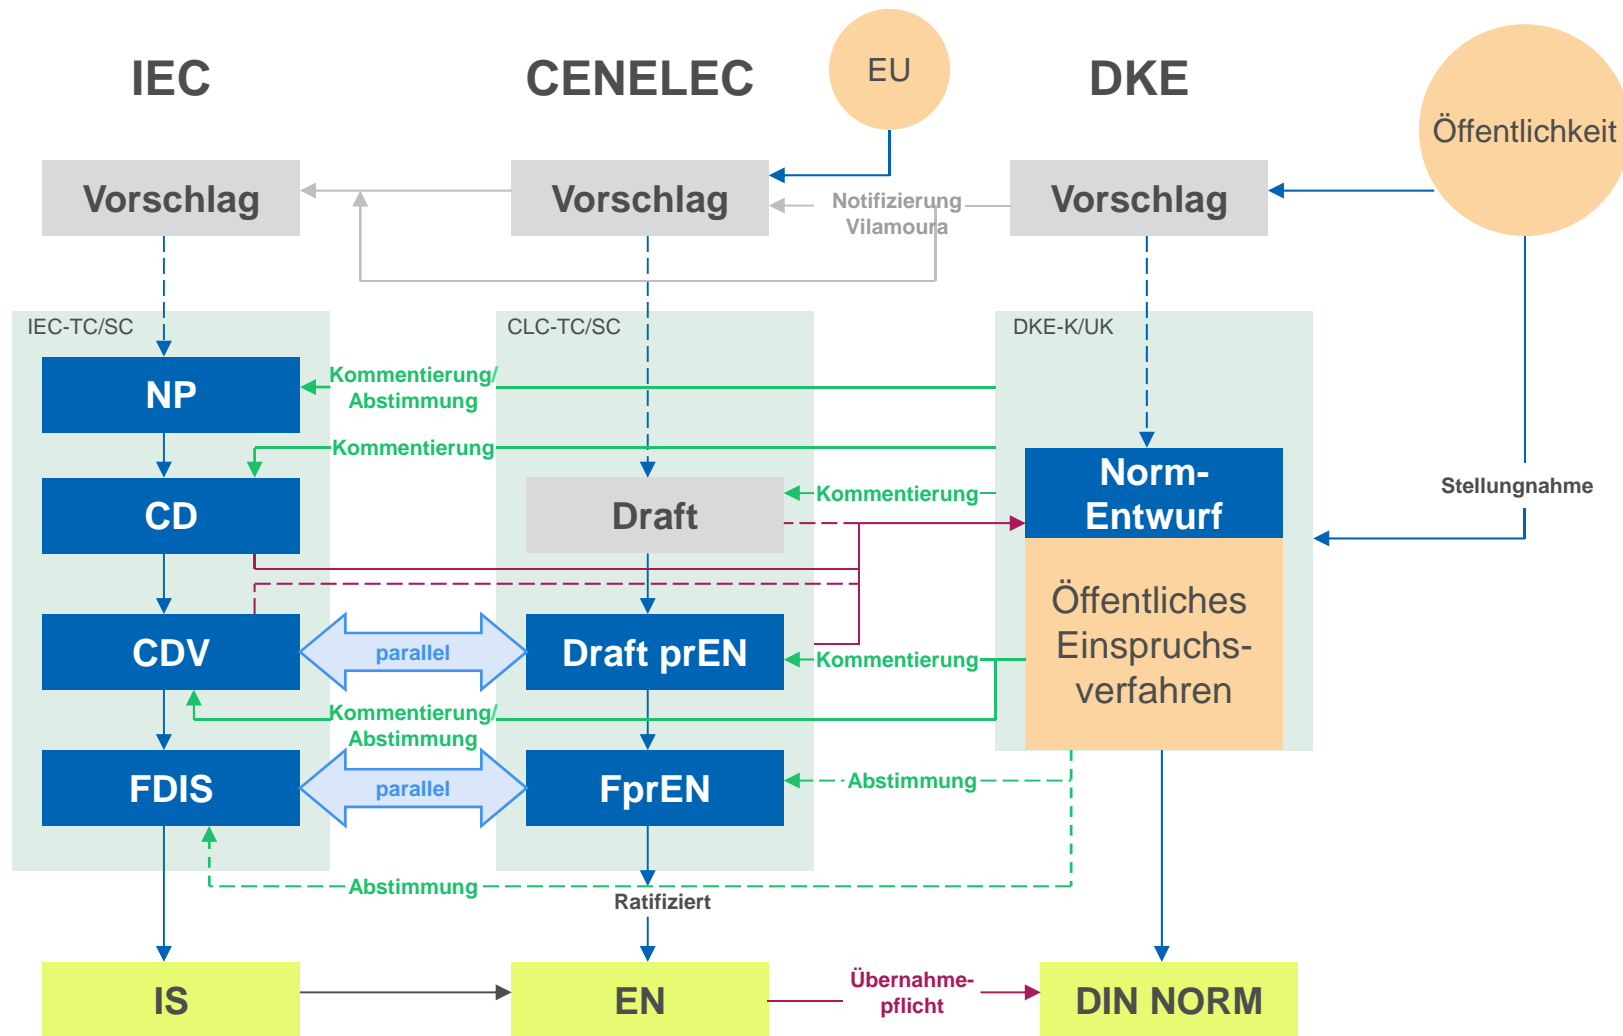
IEC

CENELEC

EU

DKE

Öffentlichkeit

Vorschlag

Vorschlag

Notifizierung Vilamoura

Vorschlag

IEC-TC/SC

CLC-TC/SC

DKE-K/UK

NP

Kommentierung/ Abstimmung

Kommentierung

CD

Draft

Kommentierung

Norm-Entwurf

Stellungnahme

Öffentliches Einspruchsverfahren

CDV

parallel

Draft prEN

Kommentierung

Kommentierung/ Abstimmung

FDIS

parallel

FprEN

Abstimmung

Abstimmung

Ratifiziert

IS

EN

Übernahmepflicht

DIN NORM